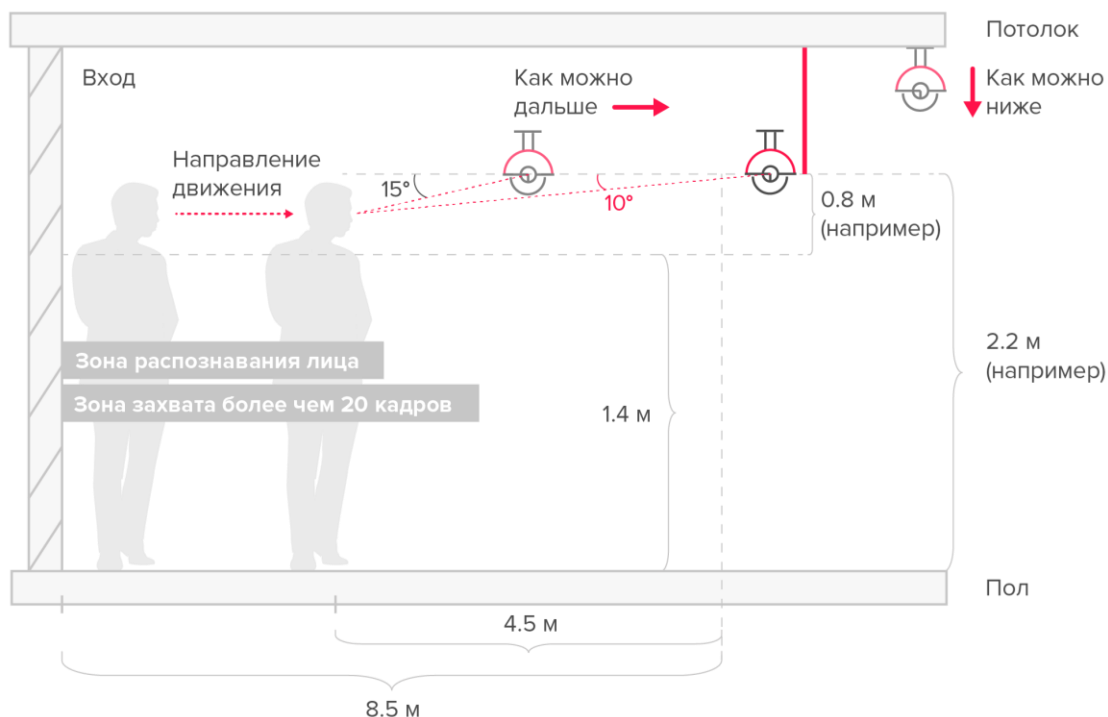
Потолок

Вход

Как можно дальше

Как можно ниже

Направление движения

15°

10°

0.8 м (например)

Зона распознавания лица

Зона захвата более чем 20 кадров

1.4 м

2.2 м (например)

Пол

4.5 м

8.5 м